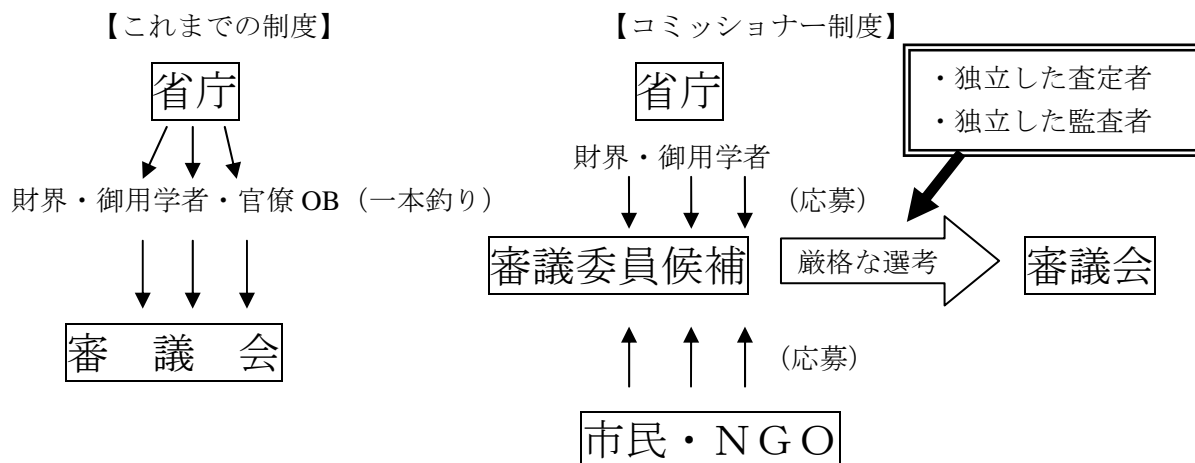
【これまでの制度】

省庁

財界・御用学者・官僚 OB（一本釣り）

審　議　会

【コミッショナー制度】

省庁

財界・御用学者

（応募）

・独立した査定者
・独立した監査者

審議委員候補

厳格な選考

審議会

（応募）

市民・ＮＧＯ